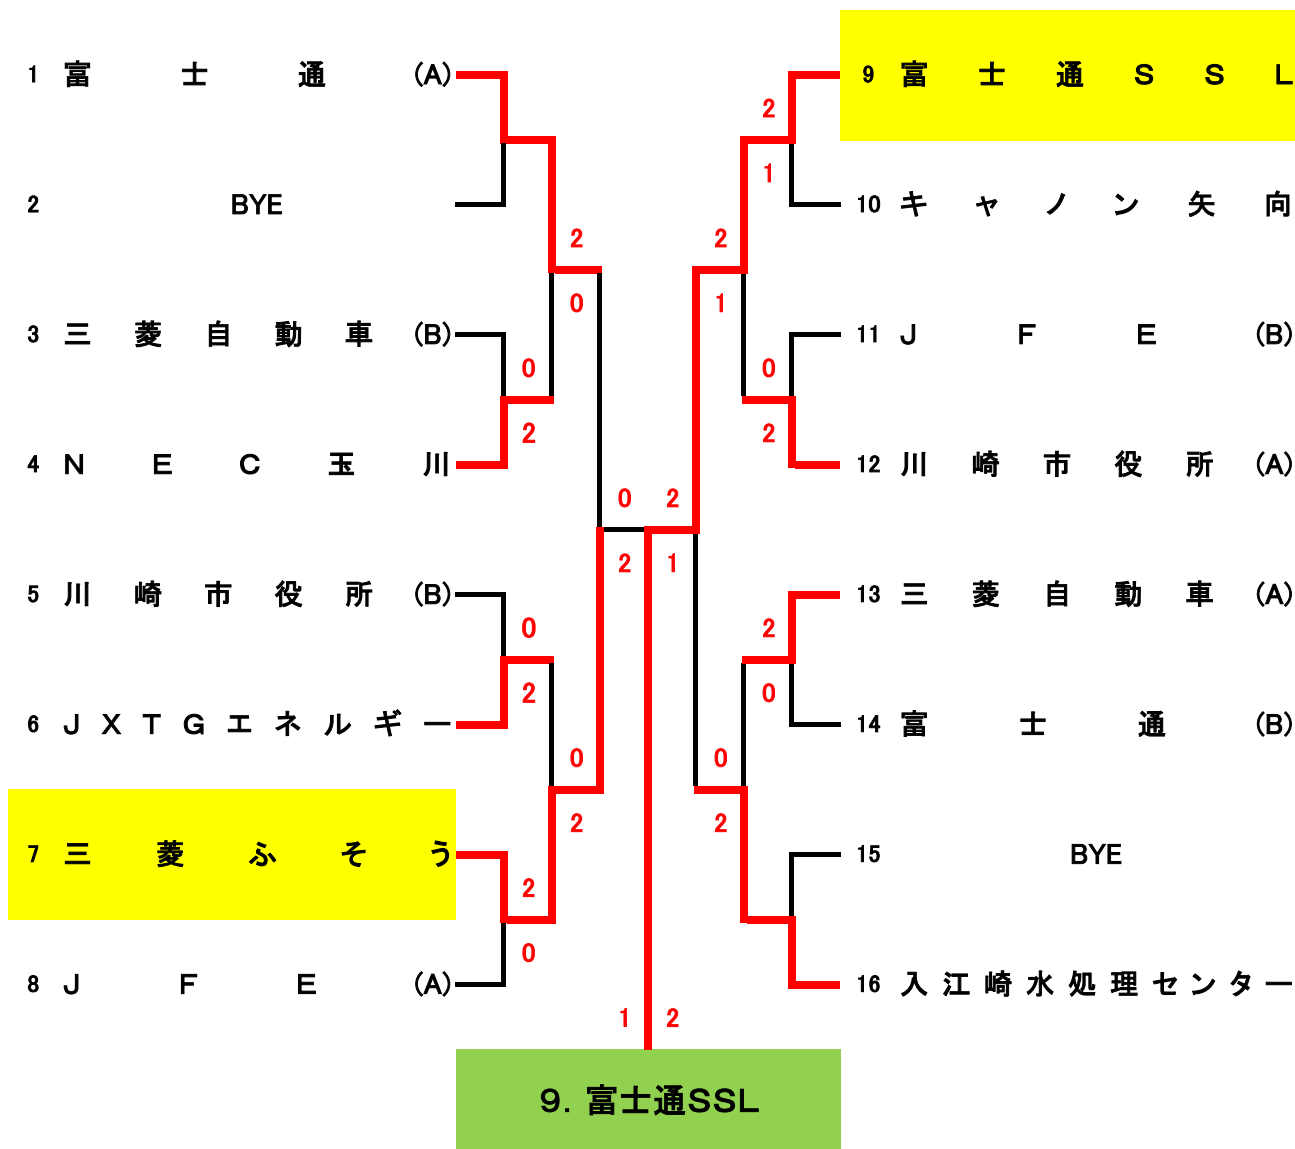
1 富士通 (A)
2 BYE
3 三菱自動車 (B)
4 NEC玉川
5 川崎市役所 (B)
6 JXTGエネルギー
7 三菱ふそう
8 JFE (A)

9 富士通SSL
10 キャノン矢向
11 JFE (B)
12 川崎市役所 (A)
13 三菱自動車 (A)
14 富士通 (B)
15 BYE
16 入江崎水処理センター

2
0
0
2
0
2
0
2
2
0
0
2
2
0
1
2
1
2
0
2
2
1
0
2
2
0
0
2
1
2

9. 富士通SSL